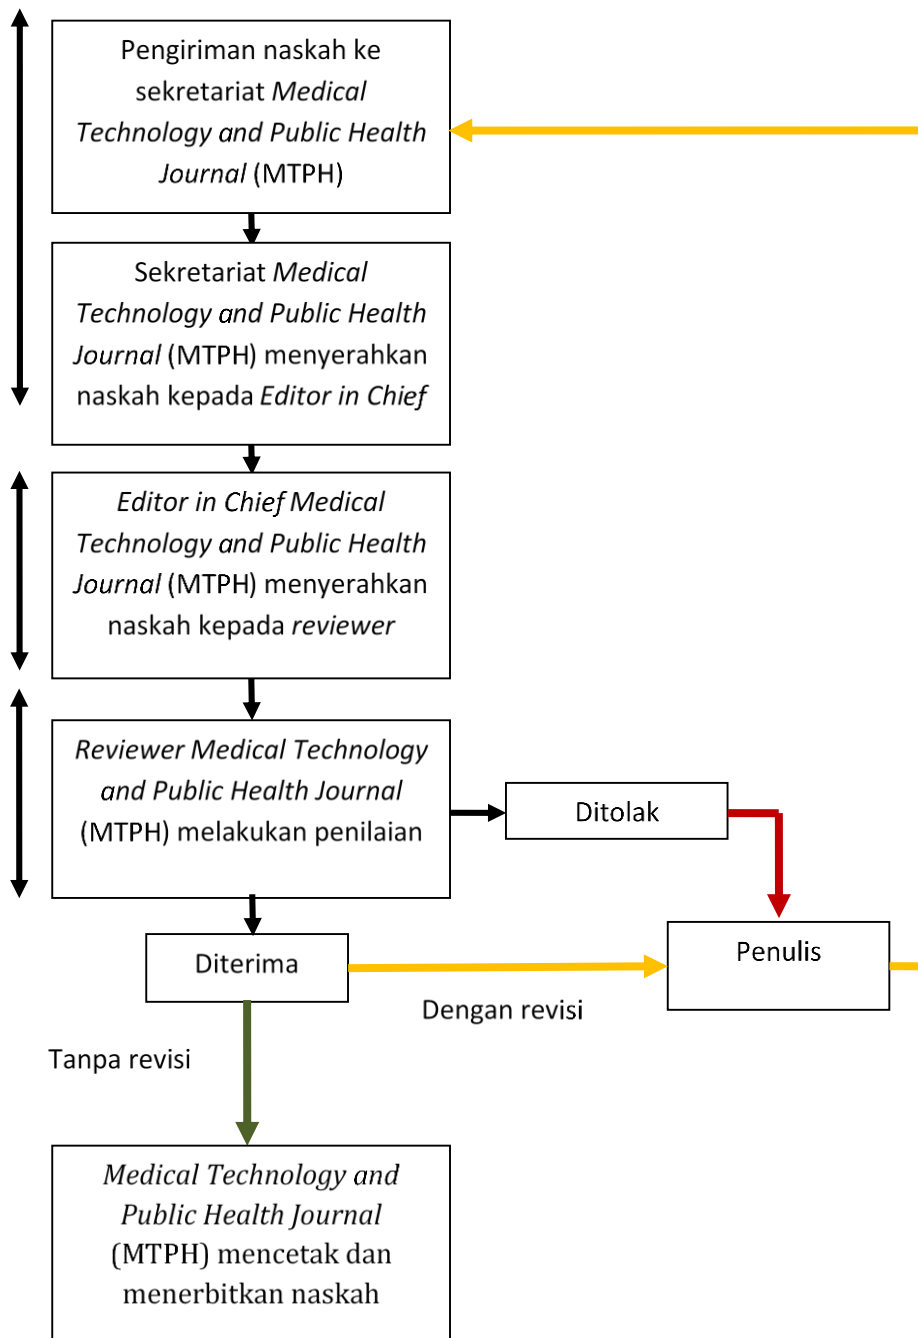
Pengiriman naskah ke sekretariat Medical Technology and Public Health Journal (MTPH)

Sekretariat Medical Technology and Public Health Journal (MTPH) menyerahkan naskah kepada Editor in Chief

Editor in Chief Medical Technology and Public Health Journal (MTPH) menyerahkan naskah kepada reviewer

Reviewer Medical Technology and Public Health Journal (MTPH) melakukan penilaian

Ditolak

Penulis

Diterima

Dengan revisi

Tanpa revisi

Medical Technology and Public Health Journal (MTPH) mencetak dan menerbitkan naskah